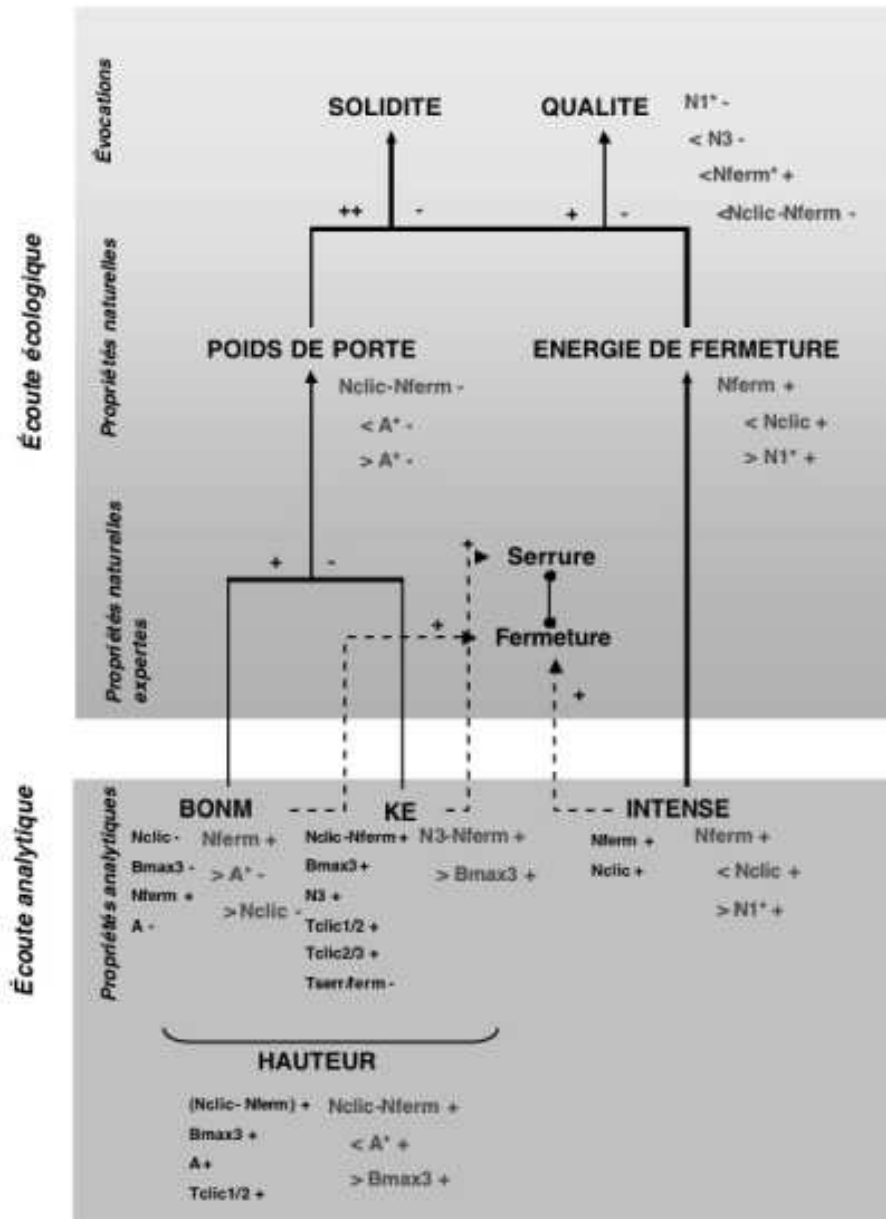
Écoute écologique

Évocations

SOLIDITE

QUALITE

N1* -
< N3 -
<Nferm* +
<Nclic-Nferm -

++ - + -

Propriétés naturelles

POIDS DE PORTE

ENERGIE DE FERMETURE

Nclic-Nferm -
< A* -
> A* -

Nferm +
< Nclic +
> N1* +

Propriétés naturelles expertes

+ -

+

Serrure

+

Fermeture

+

Écoute analytique

Propriétés analytiques

BONM

KE

INTENSE

Nclic -
Bmax3 -
Nferm +
A -

Nferm +
> A* -
>Nclic -

Nclic-Nferm +
Bmax3 +
N3 +
Tclic1/2 +
Tclic2/3 +
Tserr/ferm -

N3-Nferm +
> Bmax3 +

Nferm +
Nclic +

Nferm +
< Nclic +
> N1* +

HAUTEUR

(Nclic- Nferm) +
Bmax3 +
A +
Tclic1/2 +

Nclic-Nferm +
< A* +
> Bmax3 +